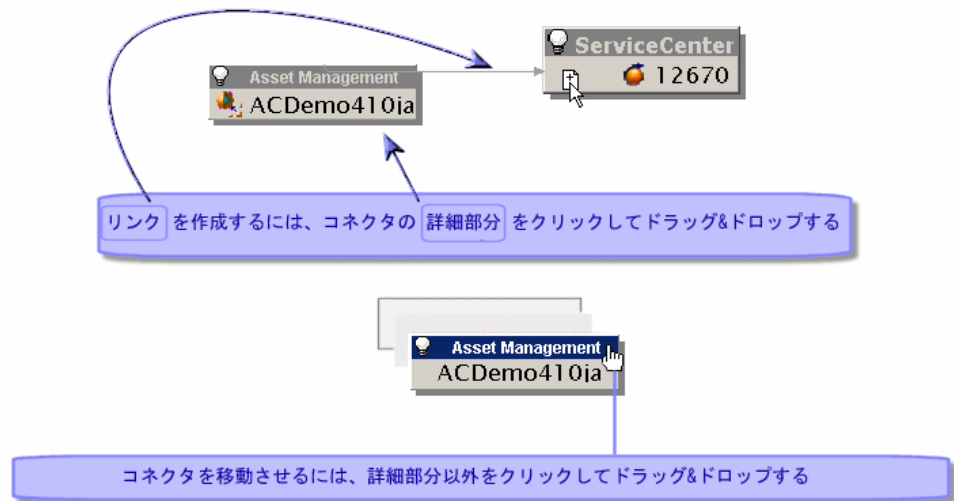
ServiceCenter
12670

Asset Management
ACDemo410ja

リンク を作成するには、コネクタの 詳細部分 をクリックしてドラッグ&ドロップする

Asset Management
ACDemo410ja

コネクタを移動させるには、詳細部分以外をクリックしてドラッグ&ドロップする